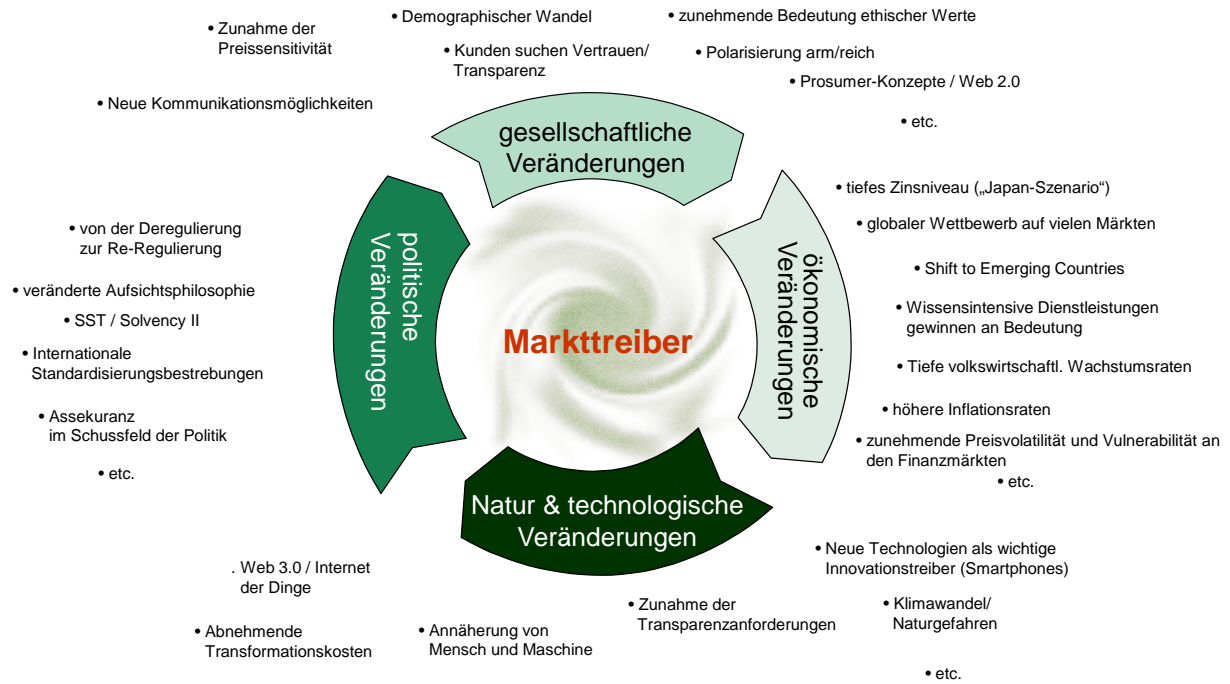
• Zunahme der Preissensitivität

• Demographischer Wandel

• Kunden suchen Vertrauen/ Transparenz

• zunehmende Bedeutung ethischer Werte

• Polarisierung arm/reich

• Prosumer-Konzepte / Web 2.0

• Neue Kommunikationsmöglichkeiten

• etc.

gesellschaftliche Veränderungen

• tiefes Zinsniveau („Japan-Szenario“)

• globaler Wettbewerb auf vielen Märkten

• Shift to Emerging Countries

• Wissensintensive Dienstleistungen gewinnen an Bedeutung

• Tiefe volkswirtschaftl. Wachstumsraten

• höhere Inflationsraten

• zunehmende Preisvolatilität und Vulnerabilität an den Finanzmärkten

• etc.

ökonomische Veränderungen

• von der Deregulierung zur Re-Regulierung

• veränderte Aufsichtsphilosophie

• SST / Solvency II

• Internationale Standardisierungsbestrebungen

• Assekuranz im Schussfeld der Politik

• etc.

politische Veränderungen

Markttreiber

Natur & technologische Veränderungen

. Web 3.0 / Internet der Dinge

• Abnehmende Transformationskosten

• Annäherung von Mensch und Maschine

• Zunahme der Transparenzanforderungen

• Neue Technologien als wichtige Innovationstreiber (Smartphones)

• Klimawandel/ Naturgefahren

• etc.